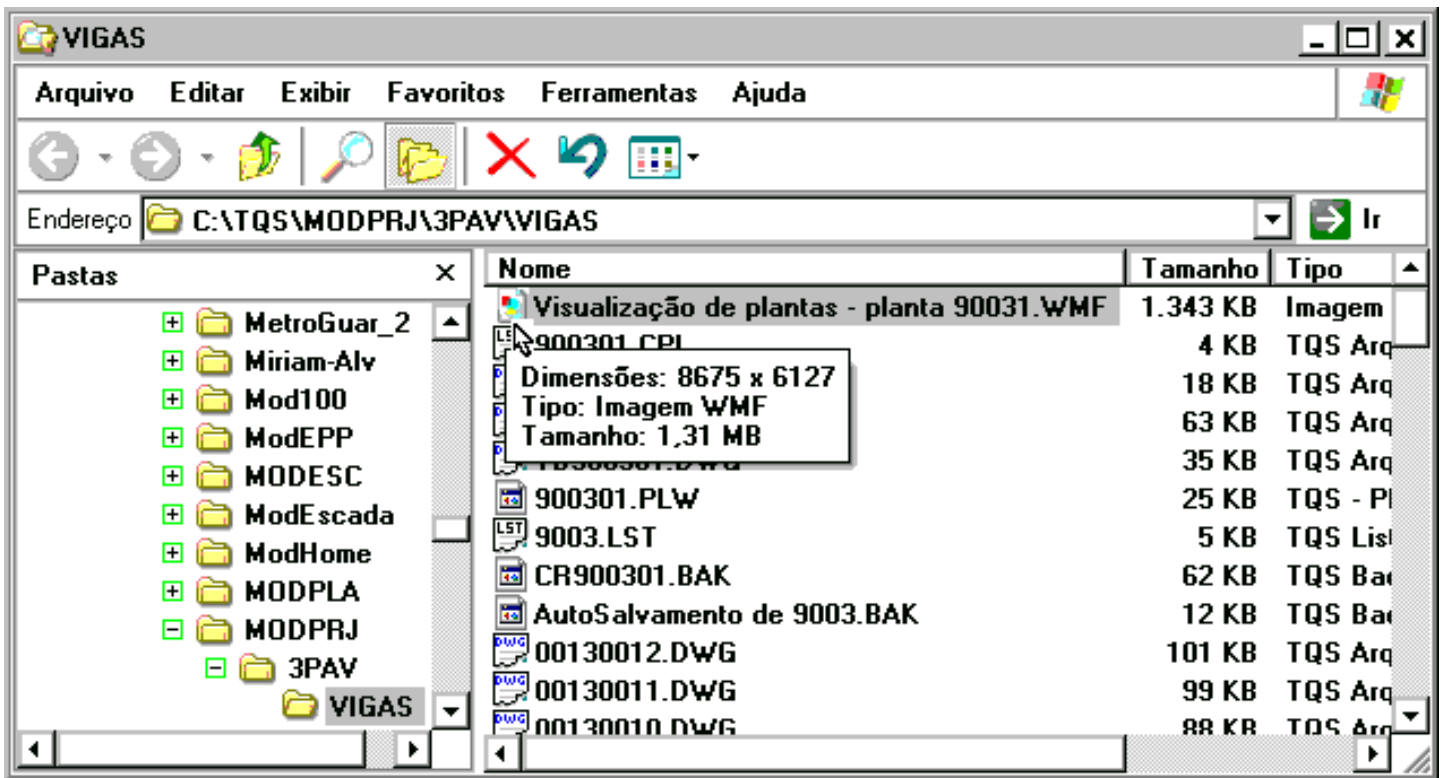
VIGAS

Arquivo Editar Exibir Favoritos Ferramentas Ajuda

Endereço C:\TQS\MODPRJ\3PAV\VIGAS Ir

Pastas ×

MetroGuar_2
Miriam-Alv
Mod100
ModEPP
MODESC
ModEscada
ModHome
MODPLA
MODPRJ
3PAV
VIGAS

| Nome | Tamanho | Tipo |
|---|---|---|
| Visualização de plantas - planta 90031.WMF | 1.343 KB | Imagem |
| 900301.CPL | 4 KB | TQS Arq |
| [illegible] | 18 KB | TQS Arq |
| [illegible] | 63 KB | TQS Arq |
| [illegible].DWG | 35 KB | TQS Arq |
| 900301.PLW | 25 KB | TQS - Pl |
| 9003.LST | 5 KB | TQS List |
| CR900301.BAK | 62 KB | TQS Bac |
| AutoSalvamento de 9003.BAK | 12 KB | TQS Bac |
| 00130012.DWG | 101 KB | TQS Arq |
| 00130011.DWG | 99 KB | TQS Arq |
| 00130010.DWG | 88 KB | TQS Arq |

Dimensões: 8675 x 6127
Tipo: Imagem WMF
Tamanho: 1,31 MB